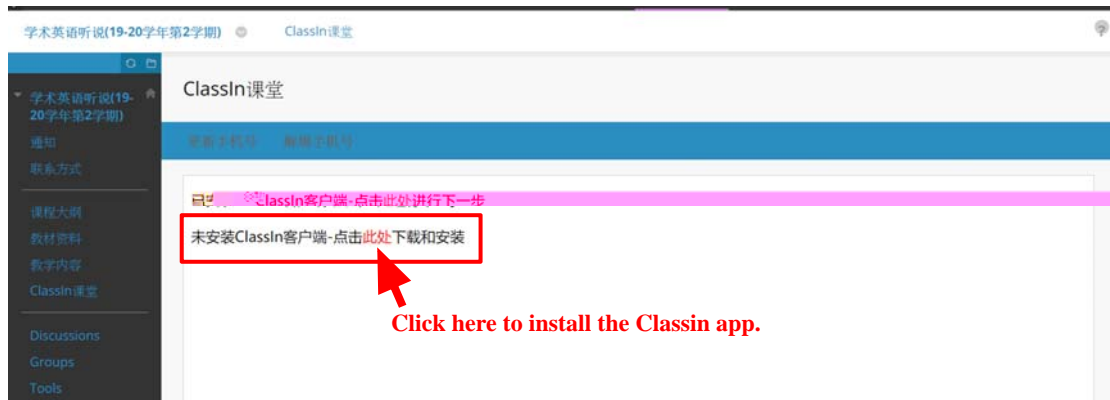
学术英语听说(19-20学年第2学期)

ClassIn课堂

学术英语听说(19-20学年第2学期)

通知

联系方式

课程大纲

教材资料

教学内容

ClassIn课堂

Discussions

Groups

Tools

ClassIn课堂

更新手机号 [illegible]手机号

已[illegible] ClassIn客户端-点击此处进行下一步

未安装ClassIn客户端-点击此处下载和安装

Click here to install the Classin app.